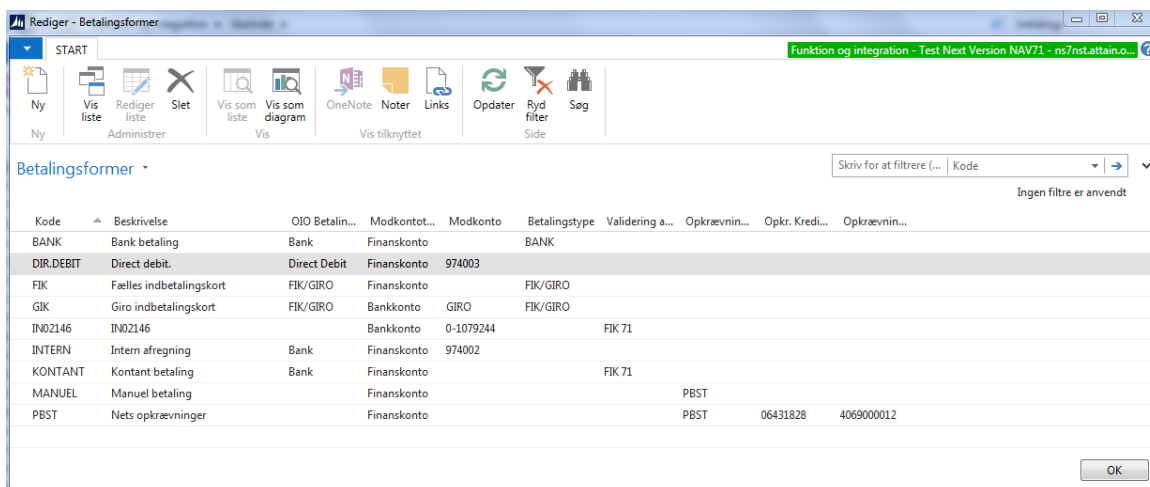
Rediger - Betalingsformer

START

Funktion og integration - Test Next Version NAV71 - ns7nst.attain.o...

Ny
Vis liste
Rediger liste
Slet
Vis som liste
Vis som diagram
OneNote
Noter
Links
Opdater
Ryd filter
Søg

Ny
Administrer
Vis
Vis tilknyttet
Side

Betalingsformer ▾

Skriv for at filtrere (... | Kode

Ingen filtre er anvendt

| Kode | Beskrivelse | OIO Betalin... | Modkontot... | Modkonto | Betalingstype | Validering a... | Opkrævnin... | Opkr. Kredi... | Opkrævnin... |
|---|---|---|---|---|---|---|---|---|---|
| BANK | Bank betaling | Bank | Finanskonto | | BANK | | | | |
| DIR.DEBIT | Direct debit. | Direct Debit | Finanskonto | 974003 | | | | | |
| FIK | Fælles indbetalingskort | FIK/GIRO | Finanskonto | | FIK/GIRO | | | | |
| GIK | Giro indbetalingskort | FIK/GIRO | Bankkonto | GIRO | FIK/GIRO | | | | |
| IN02146 | IN02146 | | Bankkonto | 0-1079244 | | FIK 71 | | | |
| INTERN | Intern afregning | Bank | Finanskonto | 974002 | | | | | |
| KONTANT | Kontant betaling | Bank | Finanskonto | | | FIK 71 | | | |
| MANUEL | Manuel betaling | | Finanskonto | | | | PBST | | |
| PBST | Nets opkrævninger | | Finanskonto | | | | PBST | 06431828 | 4069000012 |

OK